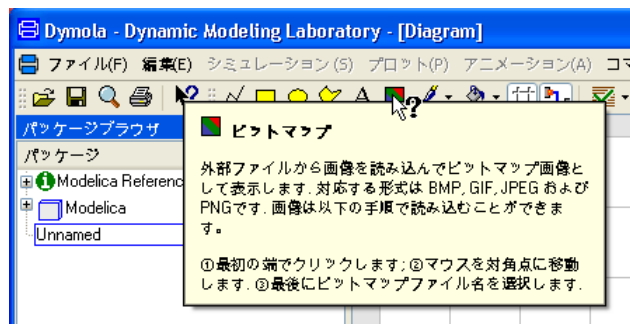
Dymola - Dynamic Modeling Laboratory - [Diagram]

ファイル(F) 編集(E) シミュレーション(S) プロット(P) アニメーション(A) コマ

パッケージブラウザ

パッケージ

Modelica Referenc

Modelica

Unnamed

ビットマップ

外部ファイルから画像を読み込んでビットマップ画像として表示します。対応する形式は BMP, GIF, JPEG および PNGです。画像は以下の手順で読み込むことができます。

①最初の端でクリックします; ②マウスを対角点に移動します。③最後にビットマップファイル名を選択します。